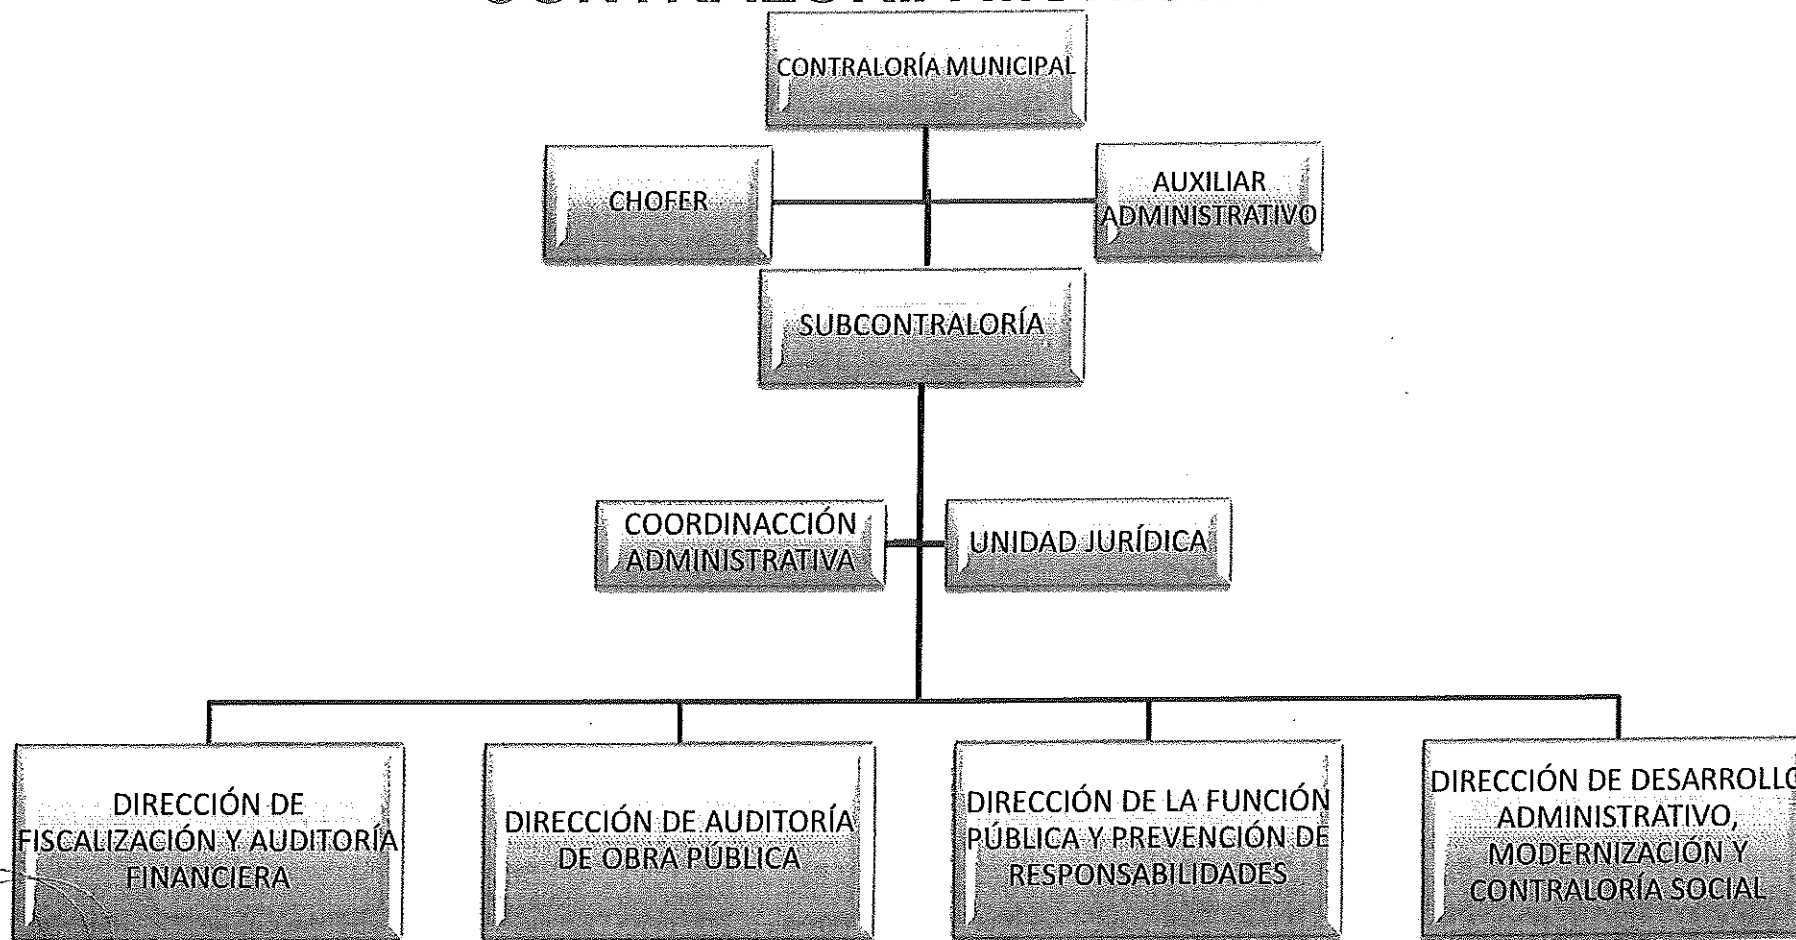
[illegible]

CONTRALORÍA MUNICIPAL

CHOFER

AUXILIAR ADMINISTRATIVO

SUBCONTRALORÍA

COORDINACCIÓN ADMINISTRATIVA

UNIDAD JURÍDICA

DIRECCIÓN DE FISCALIZACIÓN Y AUDITORÍA FINANCIERA

DIRECCIÓN DE AUDITORÍA DE OBRA PÚBLICA

DIRECCIÓN DE LA FUNCIÓN PÚBLICA Y PREVENCIÓN DE RESPONSABILIDADES

DIRECCIÓN DE DESARROLL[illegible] ADMINISTRATIVO, MODERNIZACIÓN Y CONTRALORÍA SOCIAL